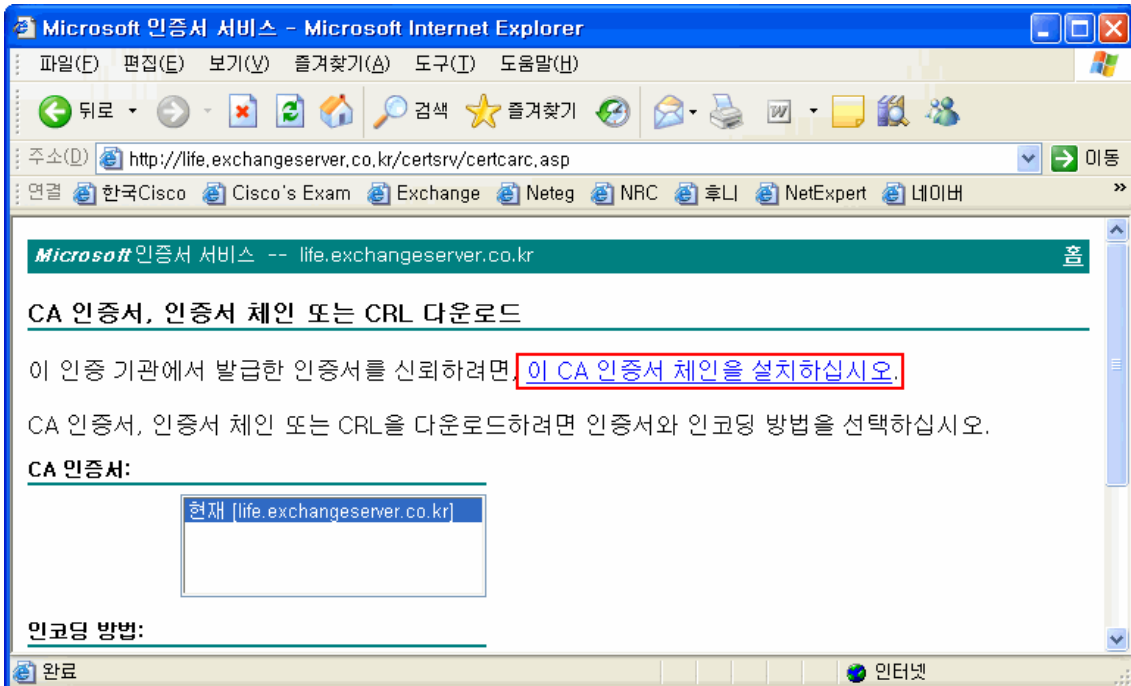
Microsoft 인증서 서비스 - Microsoft Internet Explorer

파일(F) 편집(E) 보기(V) 즐겨찾기(A) 도구(T) 도움말(H)

뒤로 검색 즐겨찾기

주소(D) http://life.exchangeserver.co.kr/certsrv/certcarc.asp 이동

연결 한국Cisco Cisco's Exam Exchange Neteg NRC 후니 NetExpert 네이버 »

Microsoft 인증서 서비스 -- life.exchangeserver.co.kr 홈

CA 인증서, 인증서 체인 또는 CRL 다운로드

이 인증 기관에서 발급한 인증서를 신뢰하려면, 이 CA 인증서 체인을 설치하십시오.

CA 인증서, 인증서 체인 또는 CRL을 다운로드하려면 인증서와 인코딩 방법을 선택하십시오.

CA 인증서:

현재 [life.exchangeserver.co.kr]

인코딩 방법:

완료 인터넷